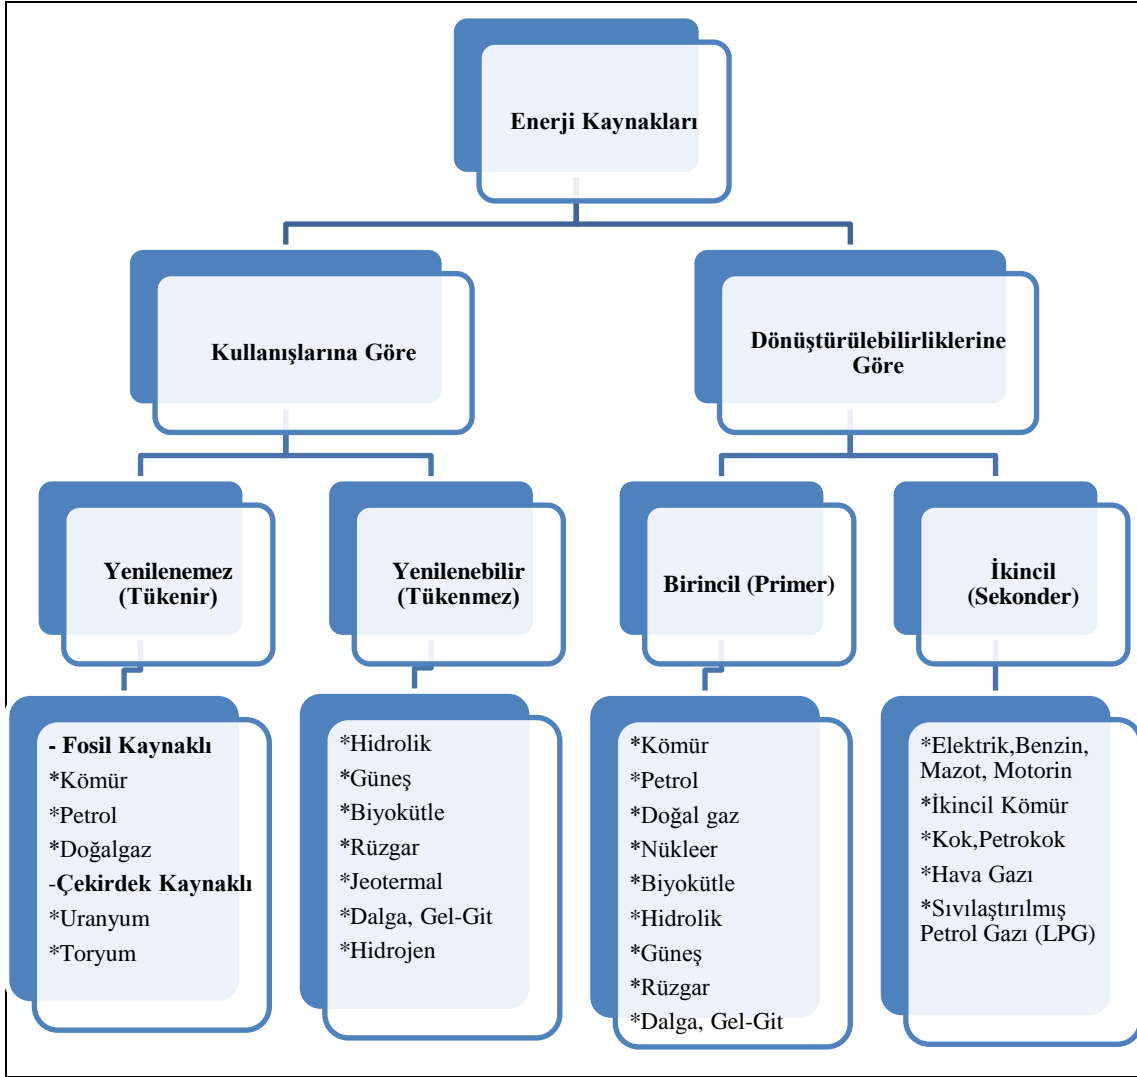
Enerji Kaynakları

Kullanışlarına Göre

Dönüştürülebilirliklerine Göre

Yenilenemez (Tükenir)

Yenilenebilir (Tükenmez)

Birincil (Primer)

İkincil (Sekonder)

- Fosil Kaynaklı
*Kömür
*Petrol
*Doğalgaz
-Çekirdek Kaynaklı
*Uranyum
*Toryum

*Hidrolik
*Güneş
*Biyokütle
*Rüzgar
*Jeotermal
*Dalga, Gel-Git
*Hidrojen

*Kömür
*Petrol
*Doğal gaz
*Nükleer
*Biyokütle
*Hidrolik
*Güneş
*Rüzgar
*Dalga, Gel-Git

*Elektrik,Benzin, Mazot, Motorin
*İkincil Kömür
*Kok,Petrokok
*Hava Gazı
*Sıvılaştırılmış Petrol Gazı (LPG)